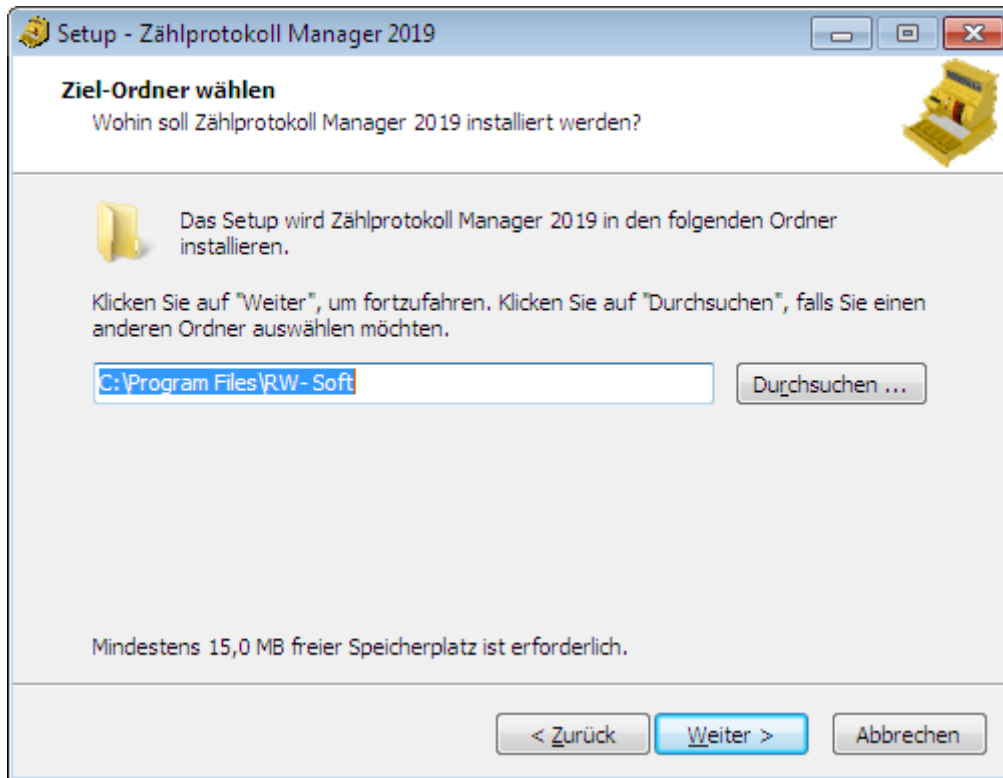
Setup - Zählprotokoll Manager 2019

Ziel-Ordner wählen
Wohin soll Zählprotokoll Manager 2019 installiert werden?

Das Setup wird Zählprotokoll Manager 2019 in den folgenden Ordner installieren.

Klicken Sie auf "Weiter", um fortzufahren. Klicken Sie auf "Durchsuchen", falls Sie einen anderen Ordner auswählen möchten.

C:\Program Files\RW- Soft

Durchsuchen ...

Mindestens 15,0 MB freier Speicherplatz ist erforderlich.

< Zurück

Weiter >

Abbrechen